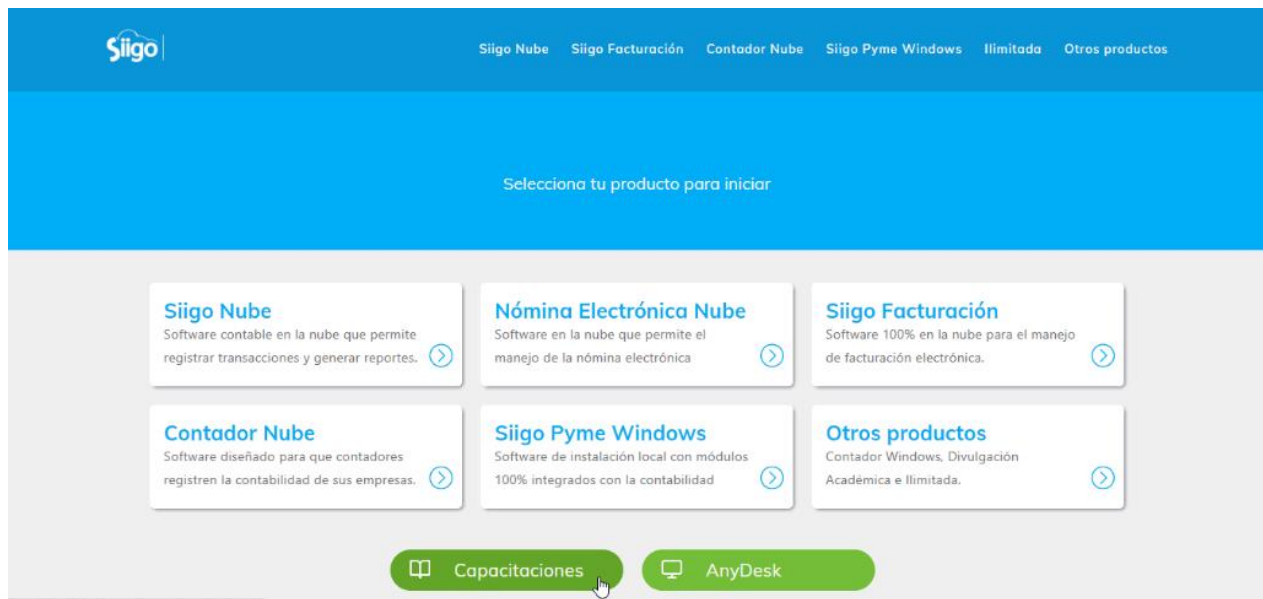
Siigo

Siigo Nube Siigo Facturación Contador Nube Siigo Pyme Windows Ilimitada Otros productos

Selecciona tu producto para iniciar

Siigo Nube
Software contable en la nube que permite registrar transacciones y generar reportes.

Nómina Electrónica Nube
Software en la nube que permite el manejo de la nómina electrónica

Siigo Facturación
Software 100% en la nube para el manejo de facturación electrónica.

Contador Nube
Software diseñado para que contadores registren la contabilidad de sus empresas.

Siigo Pyme Windows
Software de instalación local con módulos 100% integrados con la contabilidad

Otros productos
Contador Windows, Divulgación Académica e Ilimitada.

Capacitaciones

AnyDesk